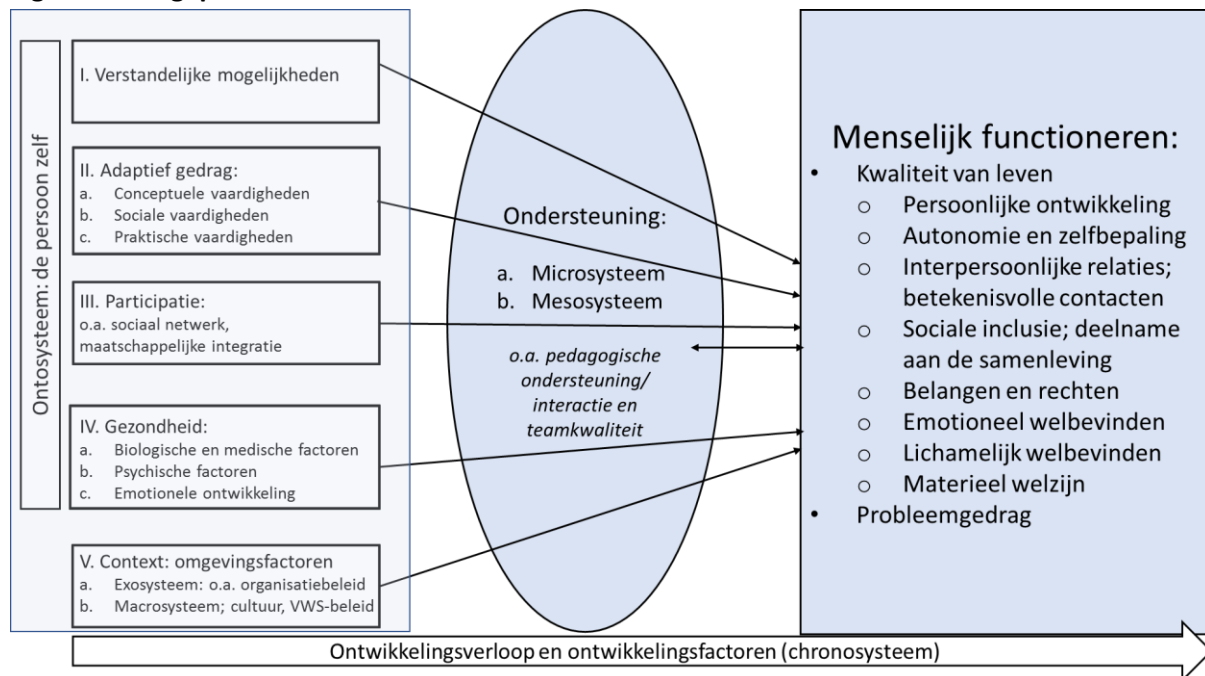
Ontosysteem: de persoon zelf

I. Verstandelijke mogelijkheden

II. Adaptief gedrag:
a. Conceptuele vaardigheden
b. Sociale vaardigheden
c. Praktische vaardigheden

III. Participatie:
o.a. sociaal netwerk, maatschappelijke integratie

IV. Gezondheid:
a. Biologische en medische factoren
b. Psychische factoren
c. Emotionele ontwikkeling

V. Context: omgevingsfactoren
a. Exosysteem: o.a. organisatiebeleid
b. Macrosysteem; cultuur, VWS-beleid

Ondersteuning:
a. Microsysteem
b. Mesosysteem

o.a. pedagogische ondersteuning/ interactie en teamkwaliteit

Menselijk functioneren:
• Kwaliteit van leven
  ○ Persoonlijke ontwikkeling
  ○ Autonomie en zelfbepaling
  ○ Interpersoonlijke relaties; betekenisvolle contacten
  ○ Sociale inclusie; deelname aan de samenleving
  ○ Belangen en rechten
  ○ Emotioneel welbevinden
  ○ Lichamelijk welbevinden
  ○ Materieel welzijn
• Probleemgedrag

Ontwikkelingsverloop en ontwikkelingsfactoren (chronosysteem)